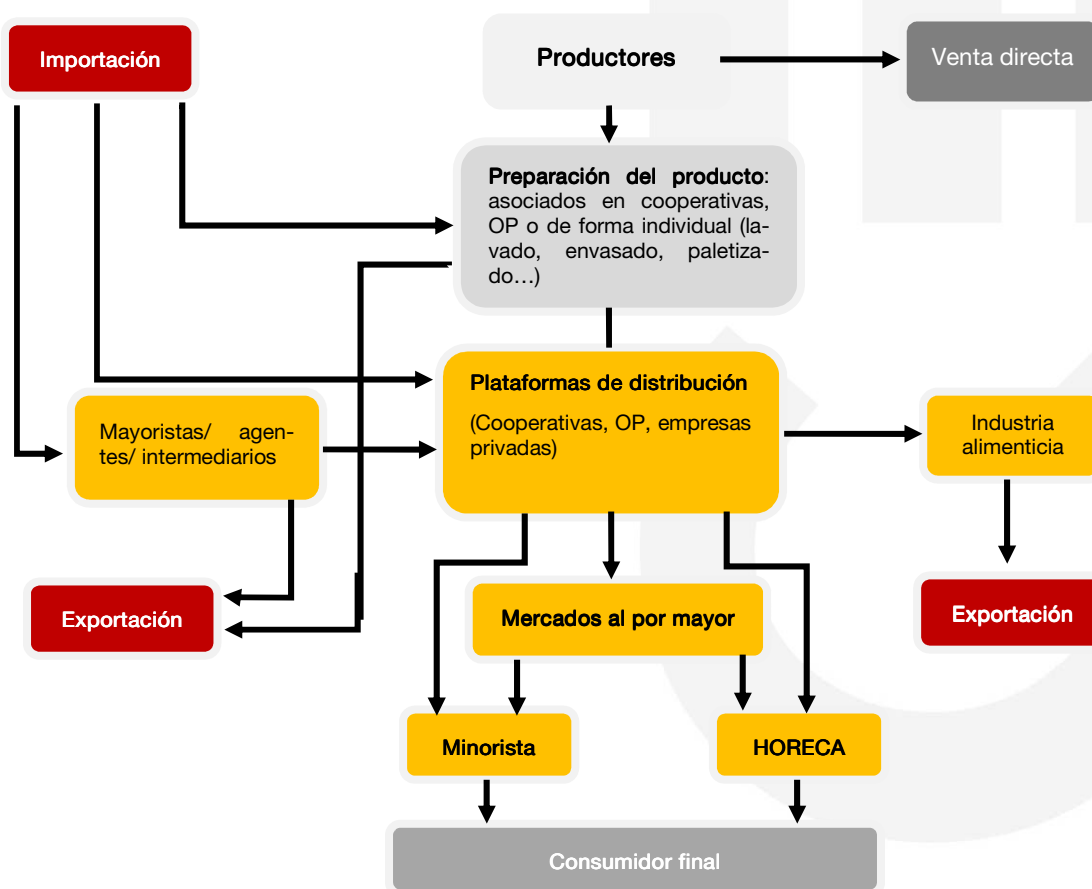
Importación

Productores

Venta directa

**Preparación del producto**: asociados en cooperativas, OP o de forma individual (lavado, envasado, paletizado…)

**Plataformas de distribución**

(Cooperativas, OP, empresas privadas)

Mayoristas/ agentes/ intermediarios

Industria alimenticia

Exportación

Mercados al por mayor

Exportación

Minorista

HORECA

Consumidor final